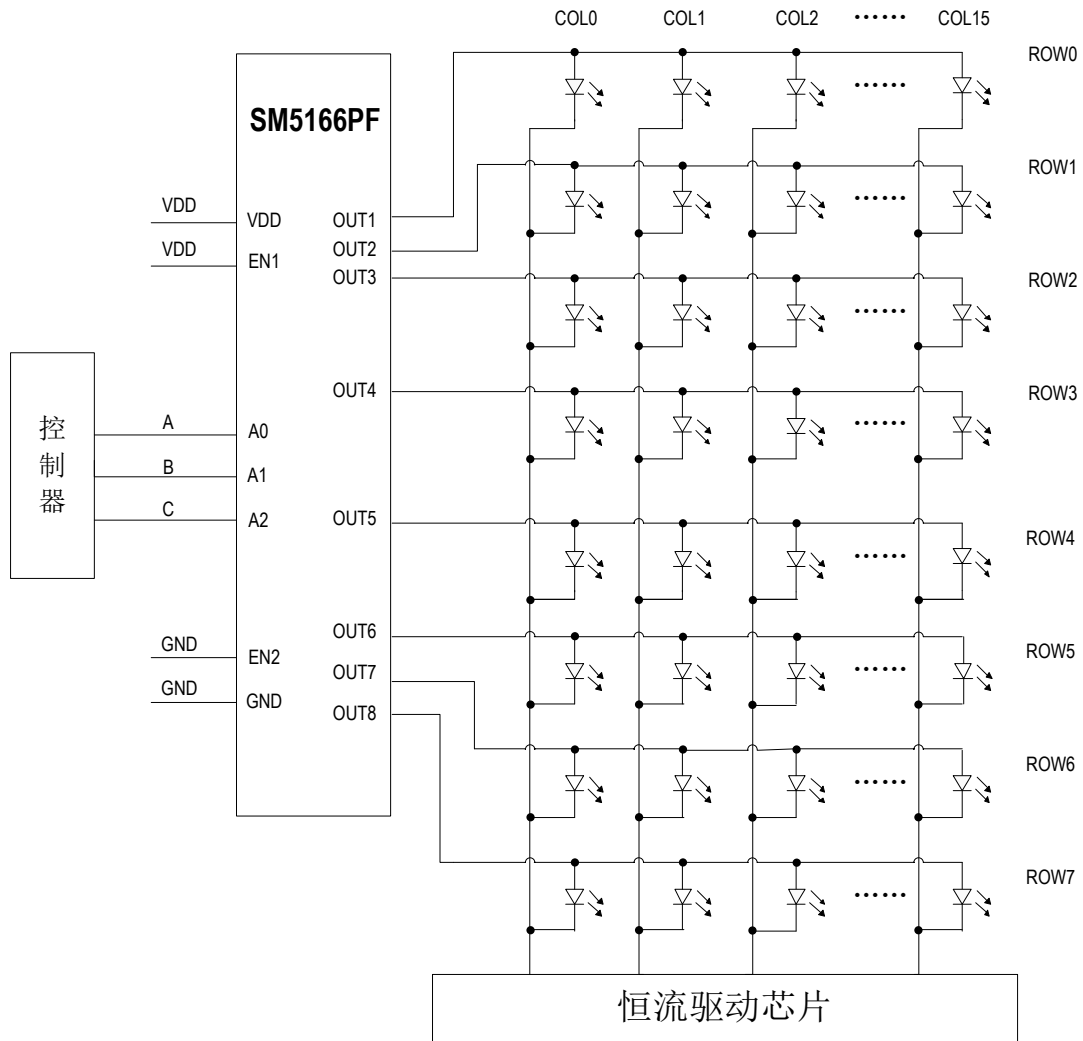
COL0 COL1 COL2 ······ COL15

SM5166PF

ROW0
ROW1
ROW2
ROW3
ROW4
ROW5
ROW6
ROW7

VDD VDD
VDD EN1

OUT1
OUT2
OUT3
OUT4
OUT5
OUT6
OUT7
OUT8

控
制
器

A A0
B A1
C A2

GND EN2
GND GND

······
······
······
······
······
······
······
······

恒流驱动芯片